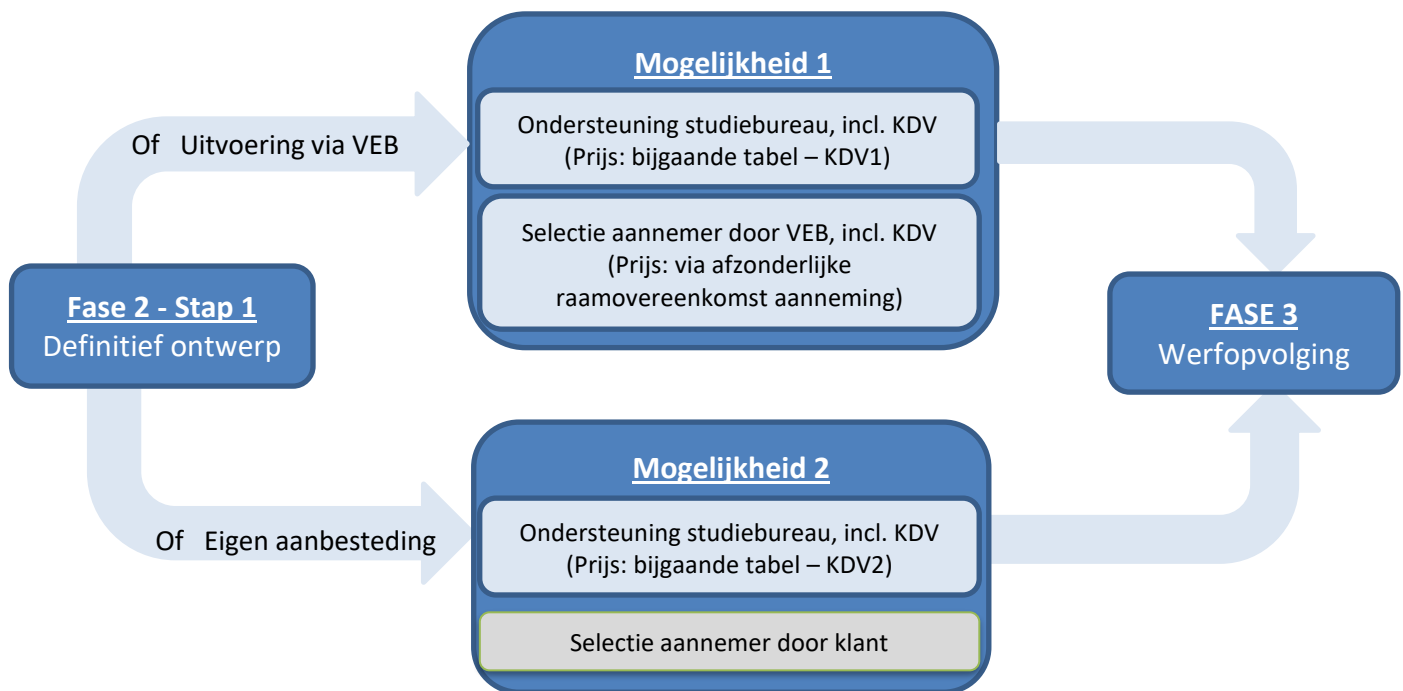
Fase 2 - Stap 1
Definitief ontwerp

Of Uitvoering via VEB

Mogelijkheid 1

Ondersteuning studiebureau, incl. KDV (Prijs: bijgaande tabel – KDV1)

Selectie aannemer door VEB, incl. KDV (Prijs: via afzonderlijke raamovereenkomst aanneming)

Of Eigen aanbesteding

Mogelijkheid 2

Ondersteuning studiebureau, incl. KDV (Prijs: bijgaande tabel – KDV2)

Selectie aannemer door klant

FASE 3
Werfopvolging